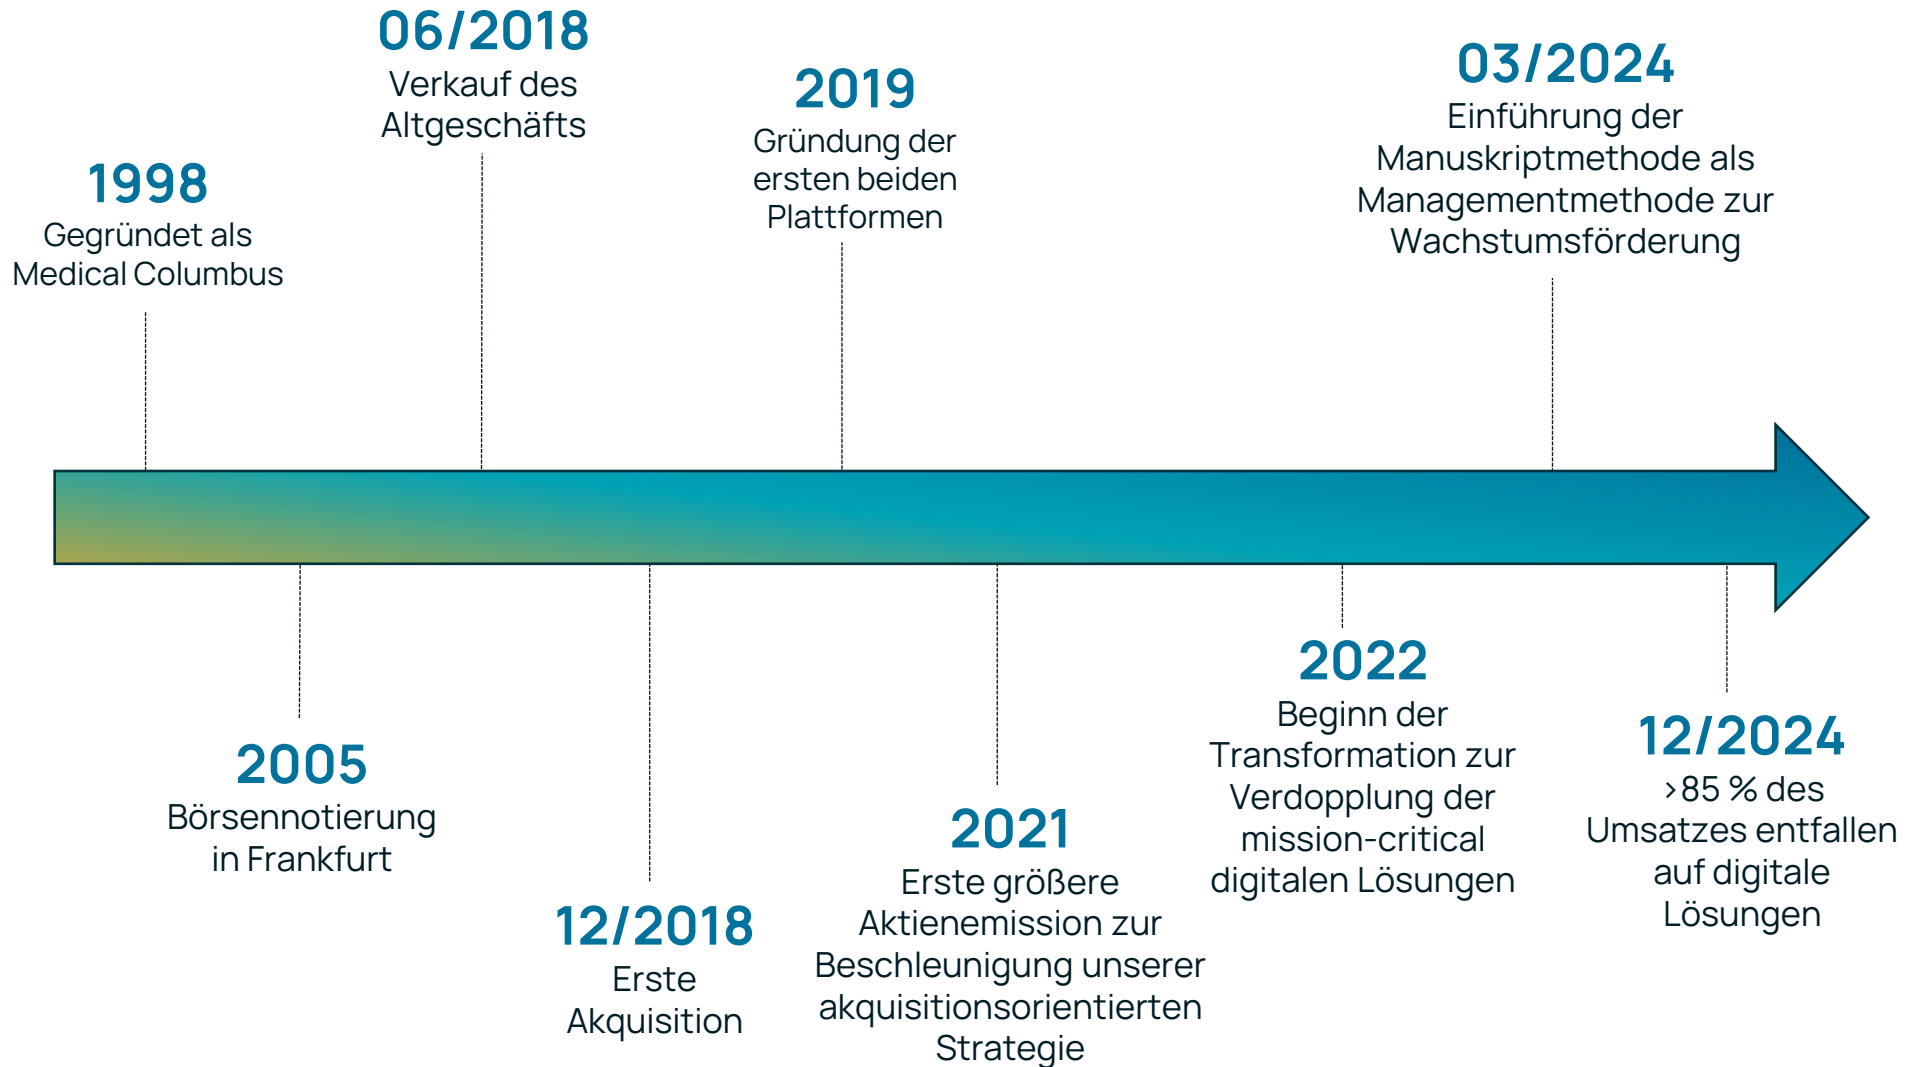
1998
Gegründet als Medical Columbus

2005
Börsennotierung in Frankfurt

06/2018
Verkauf des Altgeschäfts

12/2018
Erste Akquisition

2019
Gründung der ersten beiden Plattformen

2021
Erste größere Aktienemission zur Beschleunigung unserer akquisitionsorientierten Strategie

2022
Beginn der Transformation zur Verdopplung der mission-critical digitalen Lösungen

03/2024
Einführung der Manuskriptmethode als Managementmethode zur Wachstumsförderung

12/2024
›85 % des Umsatzes entfallen auf digitale Lösungen